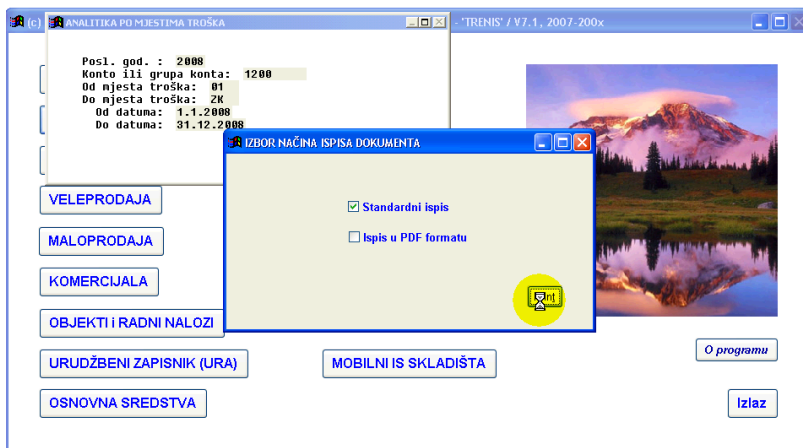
(c) ANALITIKA PO MJESTIMA TROŠKA

- 'TRENIS' / V7.1 , 2007-200x

Posl. god. : 2008
Konto ili grupa konta: 1200
Od mjesta troška: 01
Do mjesta troška: ZK
Od datuma: 1.1.2008
Do datuma: 31.12.2008

IZBOR NAČINA ISPISA DOKUMENTA

Standardni ispis

Ispis u PDF formatu

VELEPRODAJA

MALOPRODAJA

KOMERCIJALA

OBJEKTI i RADNI NALOZI

URUDŽBENI ZAPISNIK (URA)

MOBILNI IS SKLADIŠTA

OSNOVNA SREDSTVA

O programu

Izlaz